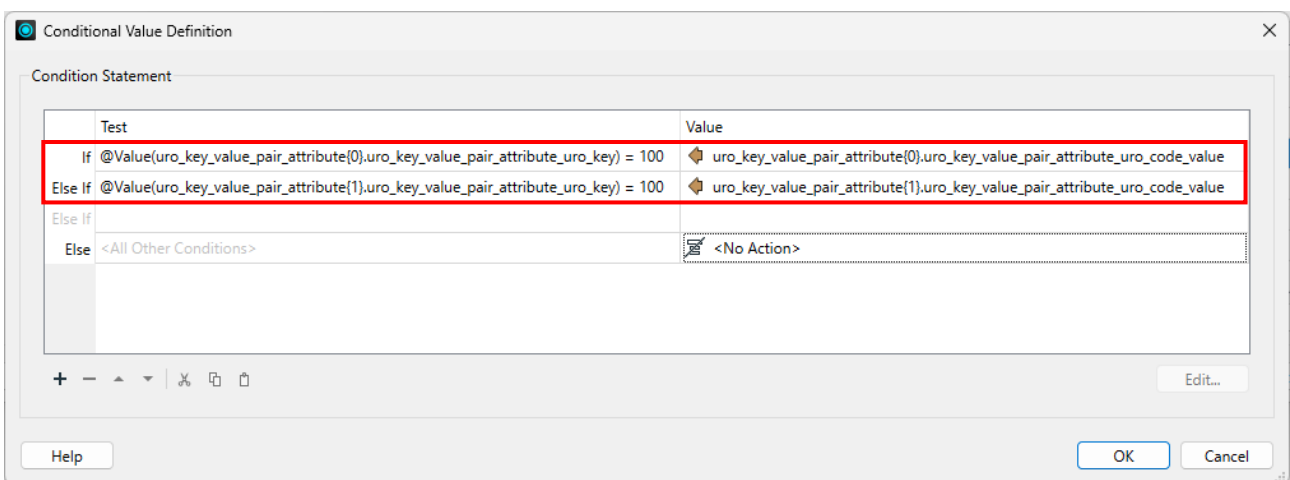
Conditional Value Definition

Condition Statement

| | Test | Value |
|---|---|---|
| If | @Value(uro_key_value_pair_attribute{0}.uro_key_value_pair_attribute_uro_key) = 100 | uro_key_value_pair_attribute{0}.uro_key_value_pair_attribute_uro_code_value |
| Else If | @Value(uro_key_value_pair_attribute{1}.uro_key_value_pair_attribute_uro_key) = 100 | uro_key_value_pair_attribute{1}.uro_key_value_pair_attribute_uro_code_value |
| Else If | | |
| Else | <All Other Conditions> | <No Action> |

Edit...

Help

OK

Cancel